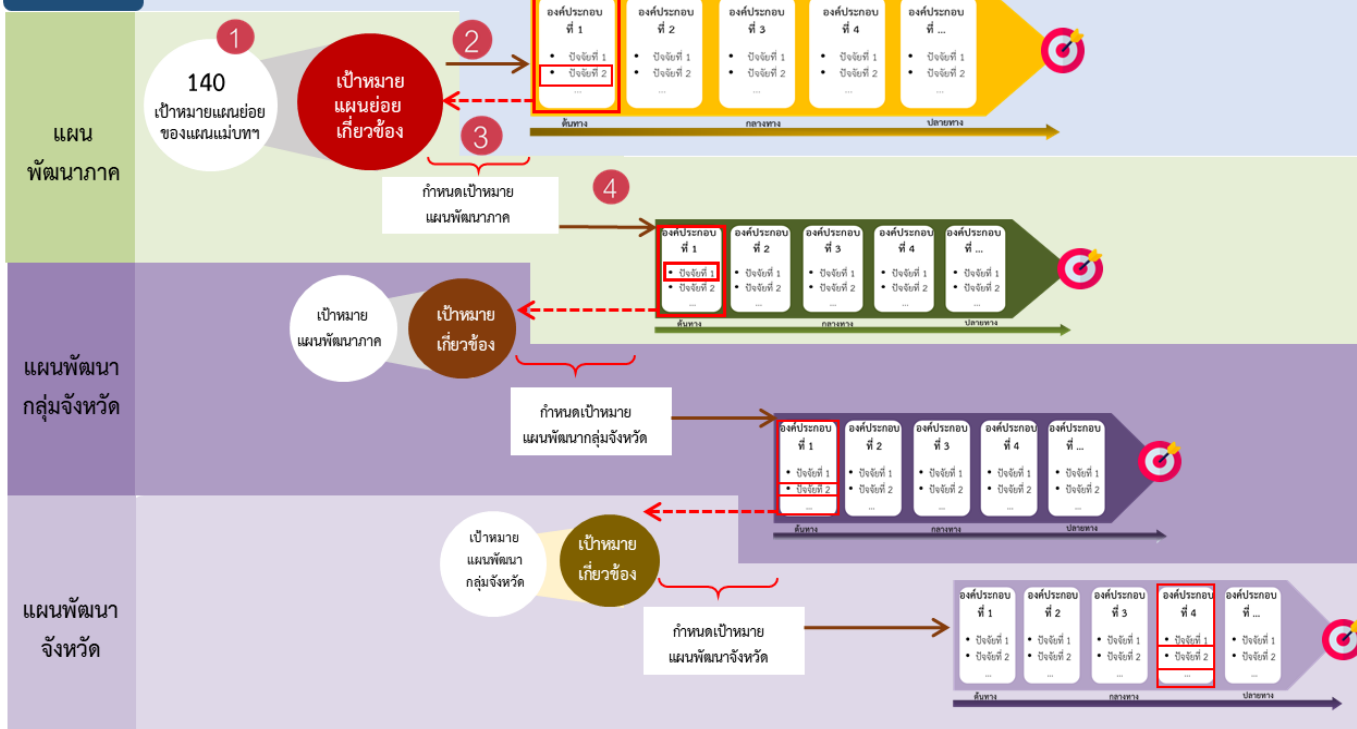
1

140
เป้าหมายแผนย่อย
ของแผนแม่บทฯ

เป้าหมาย
แผนย่อย
เกี่ยวข้อง

2

องค์ประกอบ ที่ 1
• ปัจจัยที่ 1
• ปัจจัยที่ 2
...

องค์ประกอบ ที่ 2
• ปัจจัยที่ 1
• ปัจจัยที่ 2
...

องค์ประกอบ ที่ 3
• ปัจจัยที่ 1
• ปัจจัยที่ 2
...

องค์ประกอบ ที่ 4
• ปัจจัยที่ 1
• ปัจจัยที่ 2
...

องค์ประกอบ ที่ ...
• ปัจจัยที่ 1
• ปัจจัยที่ 2
...

ต้นทาง กลางทาง ปลายทาง

3

แผน
พัฒนาภาค

กำหนดเป้าหมาย
แผนพัฒนาภาค

4

องค์ประกอบ ที่ 1
• ปัจจัยที่ 1
• ปัจจัยที่ 2
...

องค์ประกอบ ที่ 2
• ปัจจัยที่ 1
• ปัจจัยที่ 2
...

องค์ประกอบ ที่ 3
• ปัจจัยที่ 1
• ปัจจัยที่ 2
...

องค์ประกอบ ที่ 4
• ปัจจัยที่ 1
• ปัจจัยที่ 2
...

องค์ประกอบ ที่ ...
• ปัจจัยที่ 1
• ปัจจัยที่ 2
...

ต้นทาง กลางทาง ปลายทาง

เป้าหมาย
แผนพัฒนาภาค

เป้าหมาย
เกี่ยวข้อง

แผนพัฒนา
กลุ่มจังหวัด

กำหนดเป้าหมาย
แผนพัฒนากลุ่มจังหวัด

องค์ประกอบ ที่ 1
• ปัจจัยที่ 1
• ปัจจัยที่ 2
...

องค์ประกอบ ที่ 2
• ปัจจัยที่ 1
• ปัจจัยที่ 2
...

องค์ประกอบ ที่ 3
• ปัจจัยที่ 1
• ปัจจัยที่ 2
...

องค์ประกอบ ที่ 4
• ปัจจัยที่ 1
• ปัจจัยที่ 2
...

องค์ประกอบ ที่ ...
• ปัจจัยที่ 1
• ปัจจัยที่ 2
...

ต้นทาง กลางทาง ปลายทาง

เป้าหมาย
แผนพัฒนา
กลุ่มจังหวัด

เป้าหมาย
เกี่ยวข้อง

แผนพัฒนา
จังหวัด

กำหนดเป้าหมาย
แผนพัฒนาจังหวัด

องค์ประกอบ ที่ 1
• ปัจจัยที่ 1
• ปัจจัยที่ 2
...

องค์ประกอบ ที่ 2
• ปัจจัยที่ 1
• ปัจจัยที่ 2
...

องค์ประกอบ ที่ 3
• ปัจจัยที่ 1
• ปัจจัยที่ 2
...

องค์ประกอบ ที่ 4
• ปัจจัยที่ 1
• ปัจจัยที่ 2
...

องค์ประกอบ ที่ ...
• ปัจจัยที่ 1
• ปัจจัยที่ 2
...

ต้นทาง กลางทาง ปลายทาง